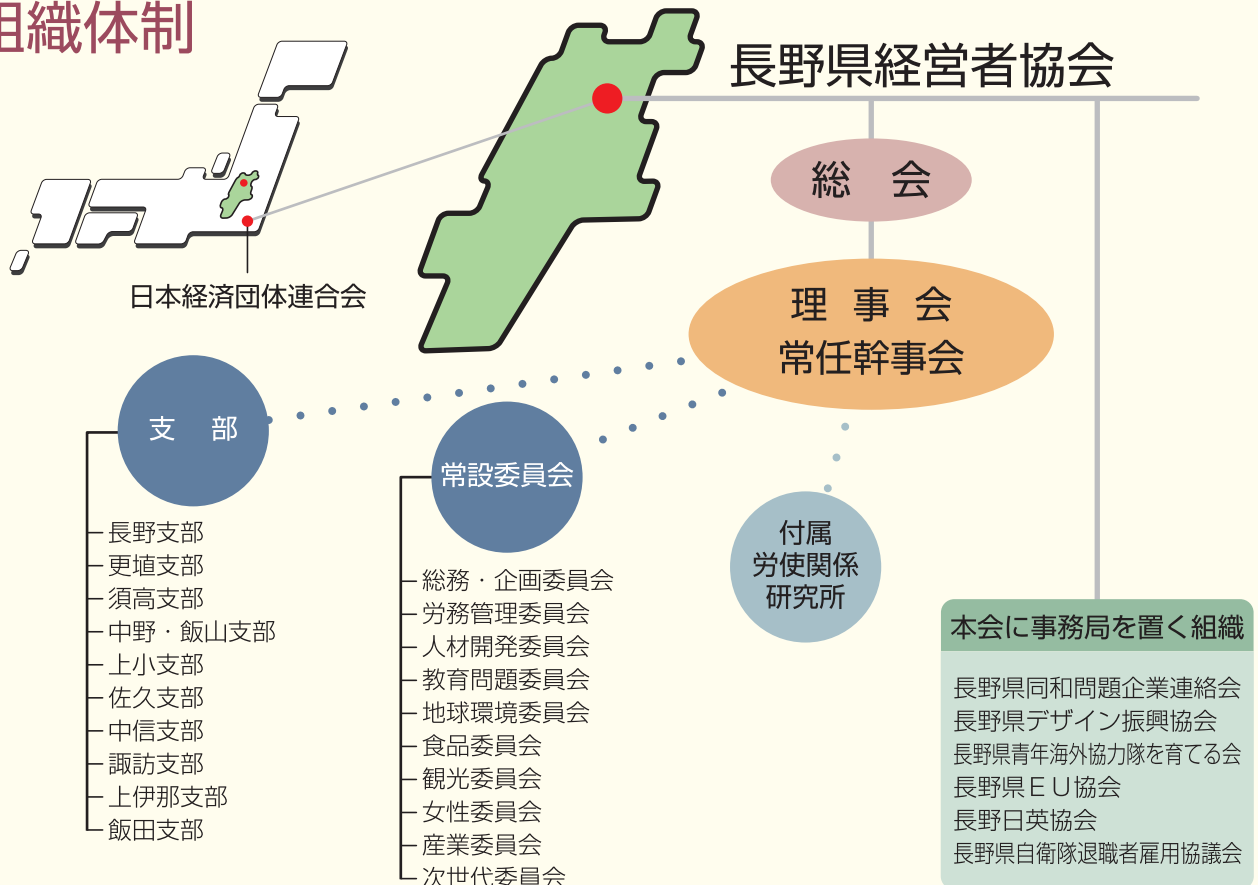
組織体制

日本経済団体連合会

長野県経営者協会

総　会

理　事　会
常任幹事会

支　部

長野支部
更埴支部
須高支部
中野・飯山支部
上小支部
佐久支部
中信支部
諏訪支部
上伊那支部
飯田支部

常設委員会

総務・企画委員会
労務管理委員会
人材開発委員会
教育問題委員会
地球環境委員会
食品委員会
観光委員会
女性委員会
産業委員会
次世代委員会

付属
労使関係
研究所

本会に事務局を置く組織

長野県同和問題企業連絡会
長野県デザイン振興協会
長野県青年海外協力隊を育てる会
長野県ＥＵ協会
長野日英協会
長野県自衛隊退職者雇用協議会